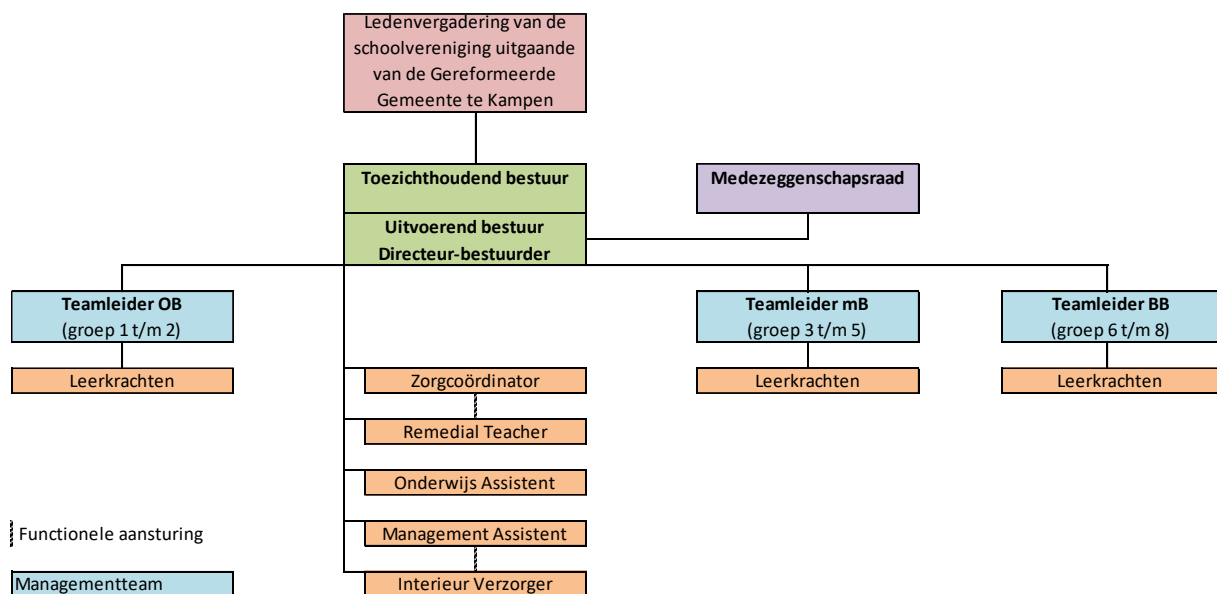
Ledenvergadering van de schoolvereniging uitgaande van de Gereformeerde Gemeente te Kampen

Toezichthoudend bestuur

Uitvoerend bestuur
Directeur-bestuurder

Medezeggenschapsraad

Teamleider OB
(groep 1 t/m 2)

Leerkrachten

Zorgcoördinator

Remedial Teacher

Onderwijs Assistent

Management Assistent

Interieur Verzorger

Teamleider mB
(groep 3 t/m 5)

Leerkrachten

Teamleider BB
(groep 6 t/m 8)

Leerkrachten

Functionele aansturing

Managementteam